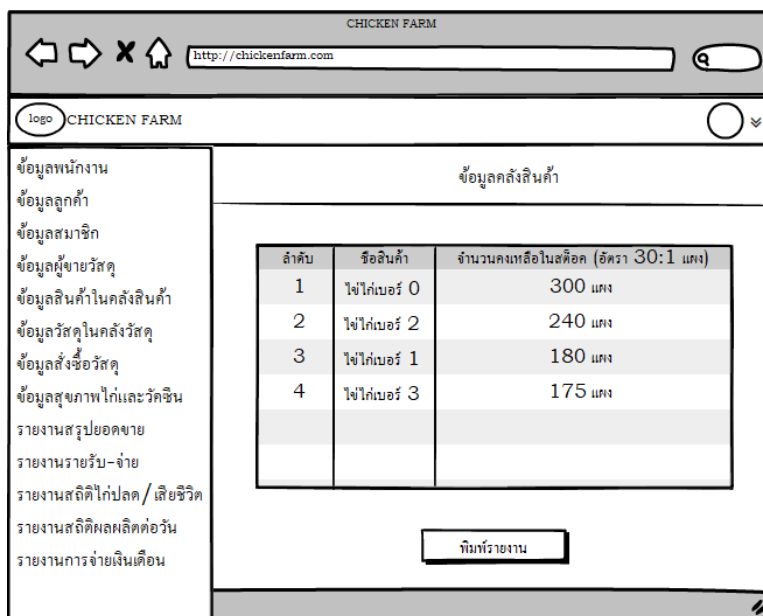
CHICKEN FARM

http://chickenfarm.com

logo CHICKEN FARM

ข้อมูลพนักงาน
ข้อมูลลูกค้า
ข้อมูลสมาชิก
ข้อมูลผู้ขายวัสดุ
ข้อมูลสินค้าในคลังสินค้า
ข้อมูลวัสดุในคลังวัสดุ
ข้อมูลสั่งซื้อวัสดุ
ข้อมูลสุขภาพไก่และวัคซีน
รายงานสรุปยอดขาย
รายงานรายรับ-จ่าย
รายงานสถิติไก่ปลด/เสียชีวิต
รายงานสถิติผลผลิตต่อวัน
รายงานการจ่ายเงินเดือน

ข้อมูลคลังสินค้า

| ลำดับ | ชื่อสินค้า | จำนวนคงเหลือในสต็อค (อัตรา 30:1 แผง) |
|---|---|---|
| 1 | ไข่ไก่เบอร์ 0 | 300 แผง |
| 2 | ไข่ไก่เบอร์ 2 | 240 แผง |
| 3 | ไข่ไก่เบอร์ 1 | 180 แผง |
| 4 | ไข่ไก่เบอร์ 3 | 175 แผง |
| | | |
| | | |

พิมพ์รายงาน